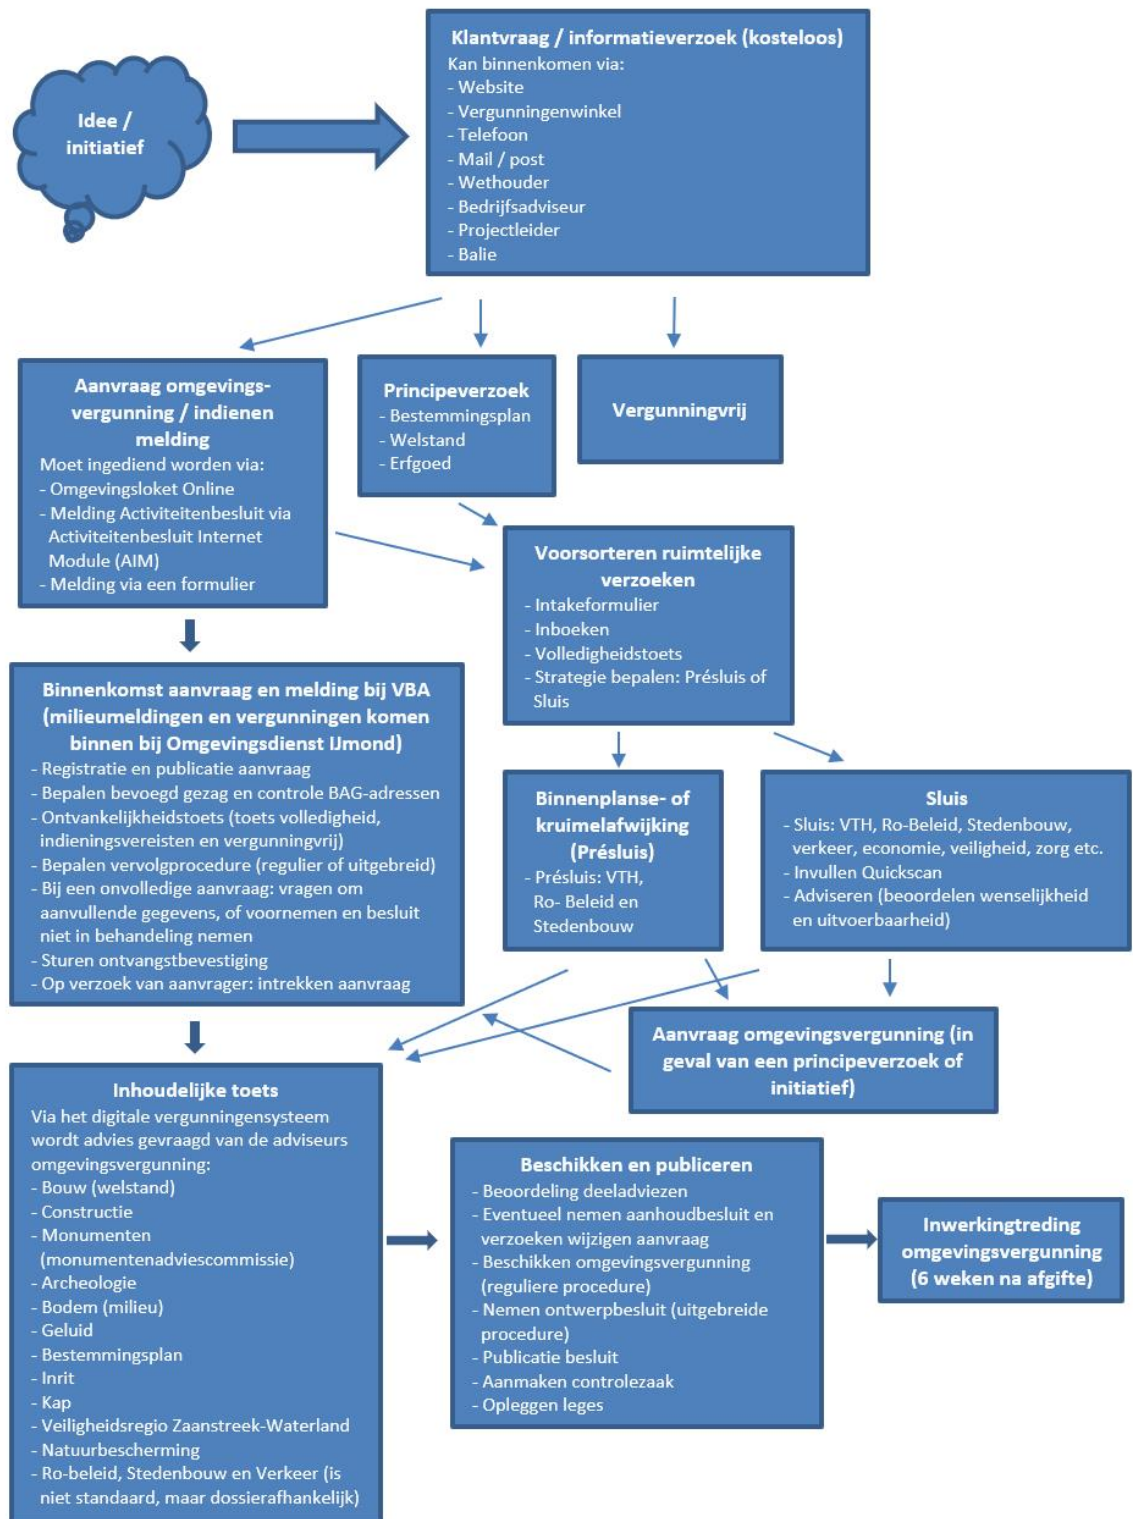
Idee / initiatief

Klantvraag / informatieverzoek (kosteloos)
Kan binnenkomen via:
- Website
- Vergunningenwinkel
- Telefoon
- Mail / post
- Wethouder
- Bedrijfsadviseur
- Projectleider
- Balie

Aanvraag omgevingsvergunning / indienen melding
Moet ingediend worden via:
- Omgevingsloket Online
- Melding Activiteitenbesluit via Activiteitenbesluit Internet Module (AIM)
- Melding via een formulier

Principeverzoek
- Bestemmingsplan
- Welstand
- Erfgoed

Vergunningvrij

Voorsorteren ruimtelijke verzoeken
- Intakeformulier
- Inboeken
- Volledigheidstoets
- Strategie bepalen: Présluis of Sluis

Binnenkomst aanvraag en melding bij VBA (milieumeldingen en vergunningen komen binnen bij Omgevingsdienst IJmond)
- Registratie en publicatie aanvraag
- Bepalen bevoegd gezag en controle BAG-adressen
- Ontvankelijkheidstoets (toets volledigheid, indieningsvereisten en vergunningvrij)
- Bepalen vervolgprocedure (regulier of uitgebreid)
- Bij een onvolledige aanvraag: vragen om aanvullende gegevens, of voornemen en besluit niet in behandeling nemen
- Sturen ontvangstbevestiging
- Op verzoek van aanvrager: intrekken aanvraag

Binnenplanse- of kruimelafwijking (Présluis)
- Présluis: VTH, Ro- Beleid en Stedenbouw

Sluis
- Sluis: VTH, Ro-Beleid, Stedenbouw, verkeer, economie, veiligheid, zorg etc.
- Invullen Quickscan
- Adviseren (beoordelen wenselijkheid en uitvoerbaarheid)

Aanvraag omgevingsvergunning (in geval van een principeverzoek of initiatief)

Inhoudelijke toets
Via het digitale vergunningensysteem wordt advies gevraagd van de adviseurs omgevingsvergunning:
- Bouw (welstand)
- Constructie
- Monumenten (monumentenadviescommissie)
- Archeologie
- Bodem (milieu)
- Geluid
- Bestemmingsplan
- Inrit
- Kap
- Veiligheidsregio Zaanstreek-Waterland
- Natuurbescherming
- Ro-beleid, Stedenbouw en Verkeer (is niet standaard, maar dossierafhankelijk)

Beschikken en publiceren
- Beoordeling deeladviezen
- Eventueel nemen aanhoudbesluit en verzoeken wijzigen aanvraag
- Beschikken omgevingsvergunning (reguliere procedure)
- Nemen ontwerpbesluit (uitgebreide procedure)
- Publicatie besluit
- Aanmaken controlezaak
- Opleggen leges

Inwerkingtreding omgevingsvergunning (6 weken na afgifte)